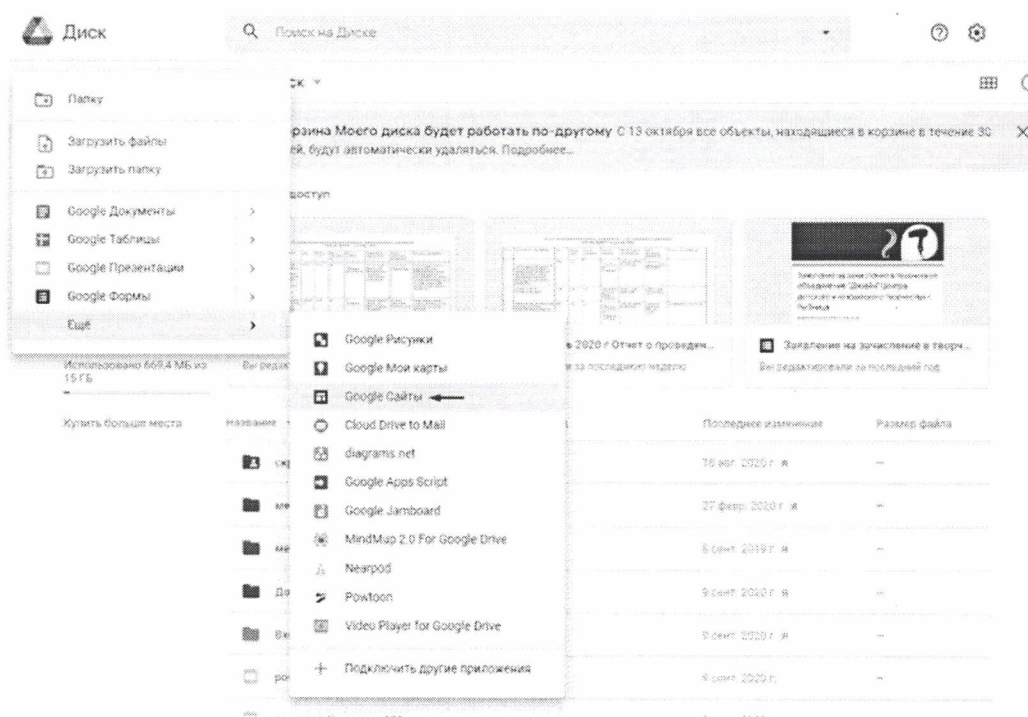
Диск
Поиск на Диске

Папку
Загрузить файлы
Загрузить папку
Google Документы
Google Таблицы
Google Презентации
Google Формы
Ещё

ск

рзина Моего диска будет работать по-другому С 13 октября все объекты, находящиеся в корзине в течение 30 ей, будут автоматически удаляться. Подробнее...

доступ

Google Рисунки
Google Мои карты
Google Сайты
Cloud Drive to Mail
diagrams.net
Google Apps Script
Google Jamboard
MindMup 2.0 For Google Drive
Nearpod
Powtoon
Video Player for Google Drive
Подключить другие приложения

2020 г Отчет о проведен...
за последнюю неделю

Заявление на зачисление в творч...
Вы редактировали за последний год

Использовано 669,4 МБ из 15 ГБ
Купить больше места

Название
Последнее изменение
Размер файла

16 авг. 2020 г. я
27 февр. 2020 г. я
5 сент. 2019 г. я
9 сент. 2020 г. я
9 сент. 2020 г. я
9 сент. 2020 г.